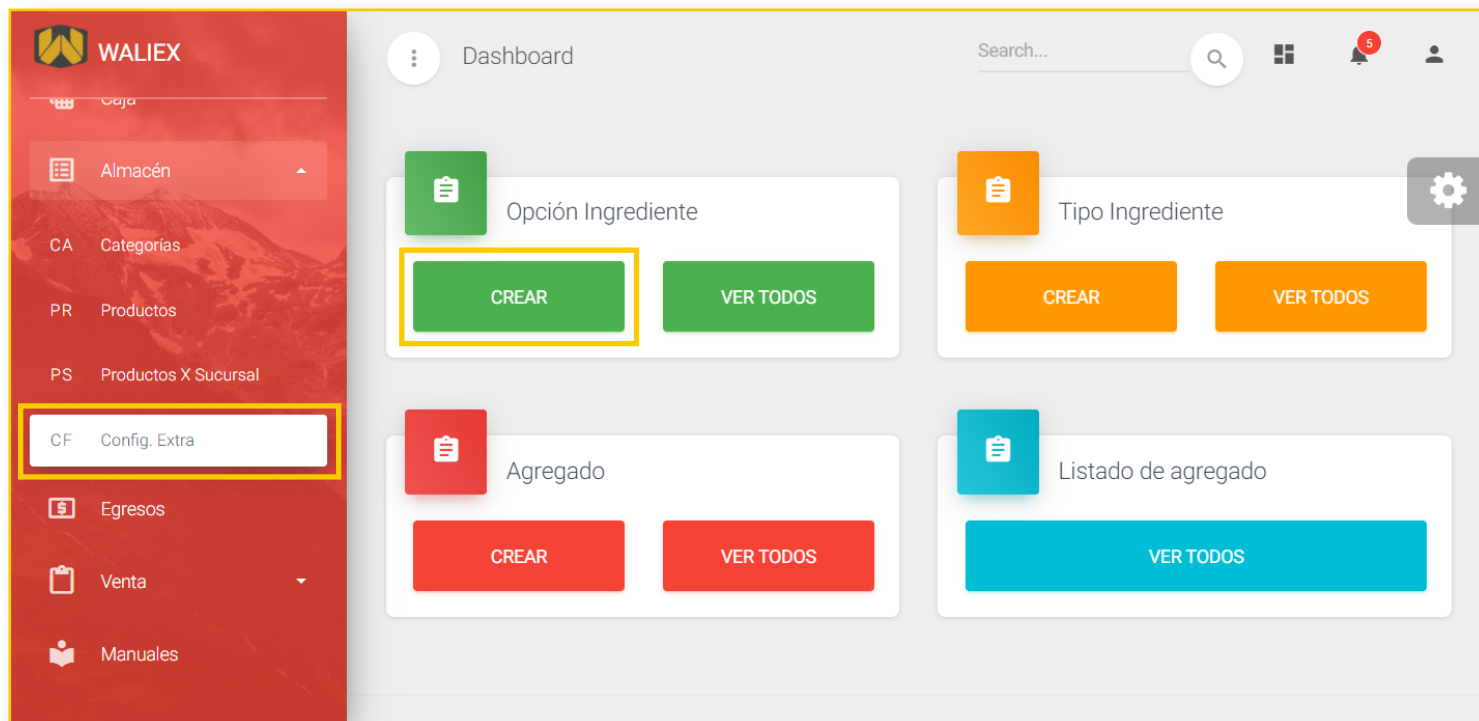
WALIEX
Caja
Almacén
CA Categorías
PR Productos
PS Productos X Sucursal
CF Config. Extra
Egresos
Venta
Manuales

Dashboard
Search...
5

Opción Ingrediente
CREAR
VER TODOS

Tipo Ingrediente
CREAR
VER TODOS

Agregado
CREAR
VER TODOS

Listado de agregado
VER TODOS